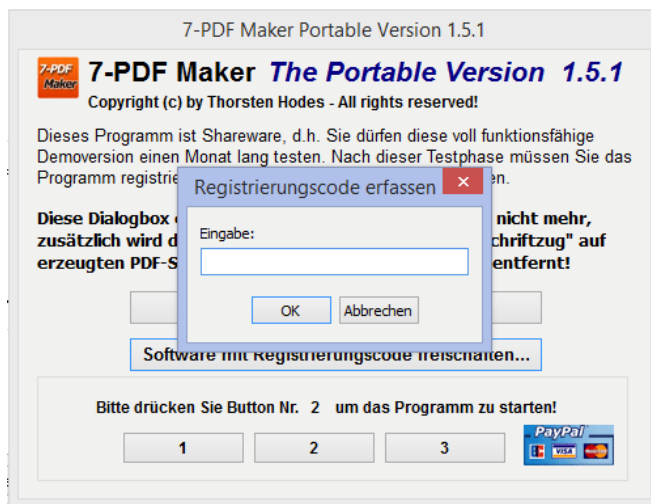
7-PDF Maker Portable Version 1.5.1

7-PDF Maker

7-PDF Maker The Portable Version 1.5.1

Copyright (c) by Thorsten Hodes - All rights reserved!

Dieses Programm ist Shareware, d.h. Sie dürfen diese voll funktionsfähige Demoversion einen Monat lang testen. Nach dieser Testphase müssen Sie das Programm registri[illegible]en.

Diese Dialogbox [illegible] nicht mehr, zusätzlich wird d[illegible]chriftzug" auf erzeugten PDF-S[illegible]entfernt!

Registrierungscode erfassen

Eingabe:

OK

Abbrechen

Software mit Registrierungscode freischalten...

Bitte drücken Sie Button Nr. 2 um das Programm zu starten!

1

2

3

PayPal

VISA